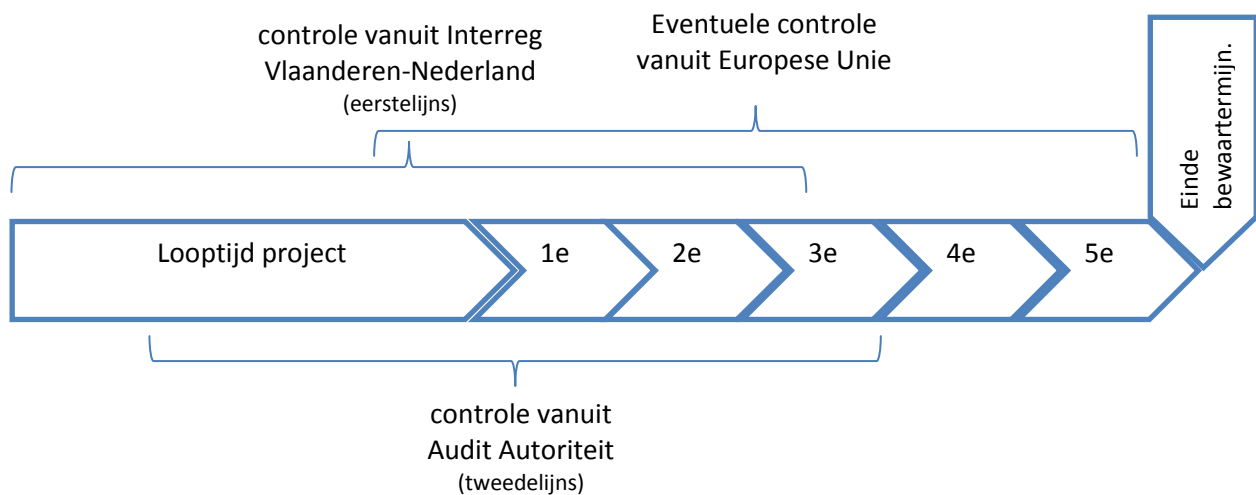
controle vanuit Interreg Vlaanderen-Nederland
(eerstelijns)

Eventuele controle vanuit Europese Unie

Einde bewaartermijn.

Looptijd project

1e

2e

3e

4e

5e

controle vanuit Audit Autoriteit
(tweedelijns)